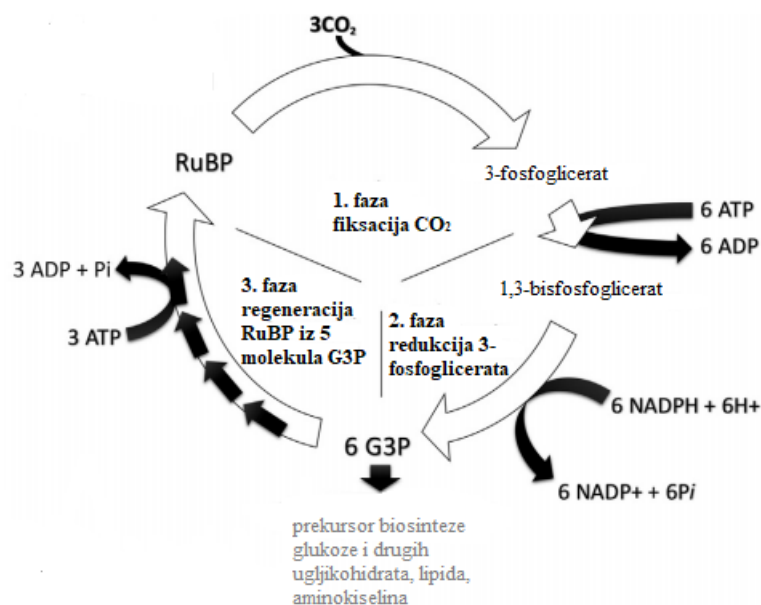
$3CO_2$

RuBP

3-fosfoglicerat

1. faza fiksacija $CO_2$

6 ATP

6 ADP

3 ADP + Pi

3. faza regeneracija RuBP iz 5 molekula G3P

1,3-bisfosfoglicerat

3 ATP

2. faza redukcija 3-fosfoglicerata

6 NADPH + 6H+

6 G3P

6 NADP+ + 6P*i*

prekursor biosinteze glukoze i drugih ugljikohidrata, lipida, aminokiselina